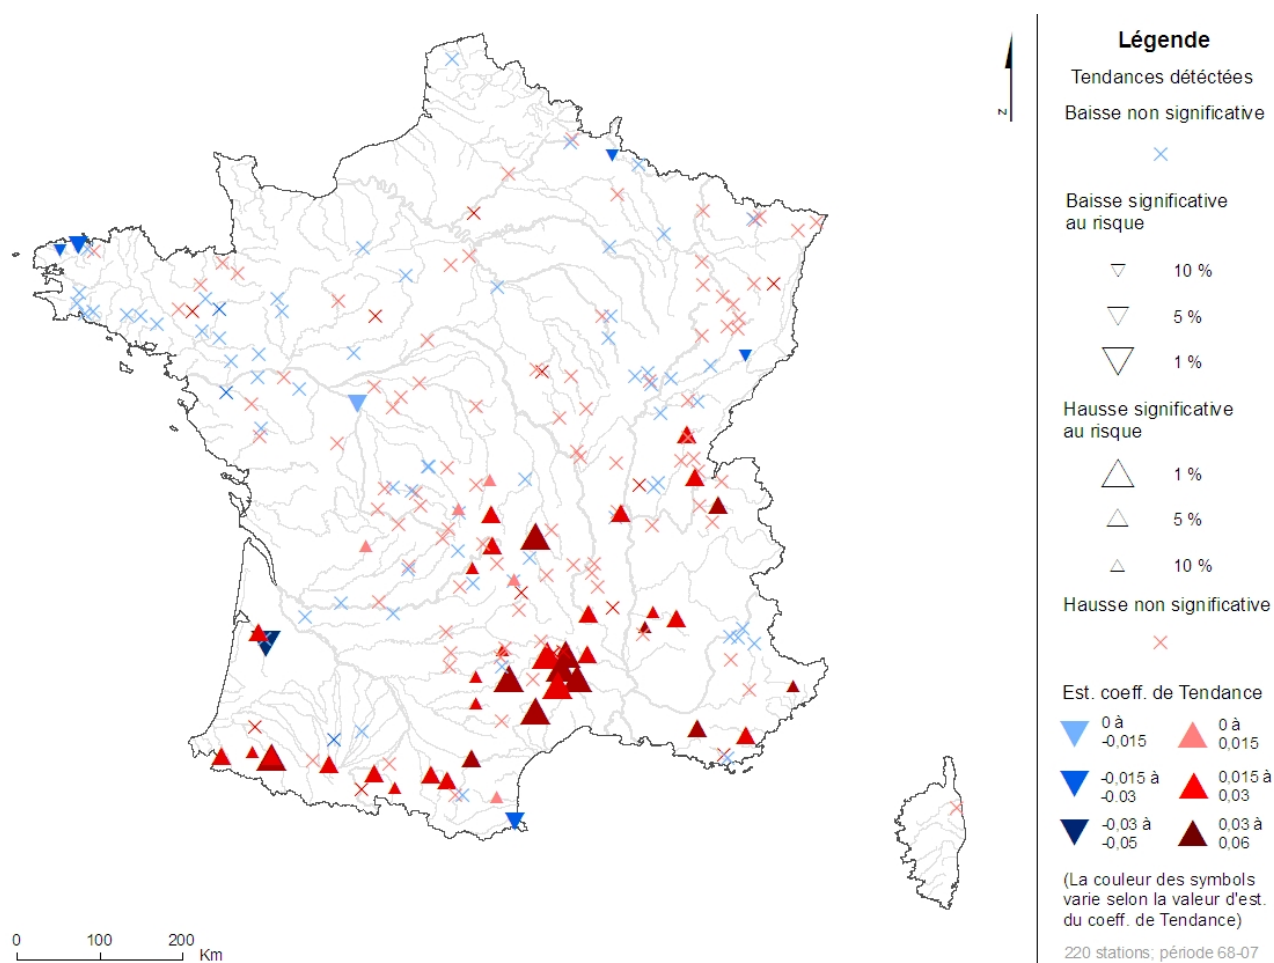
N

0 100 200 Km

Légende

Tendances détectées

Baisse non significative

Baisse significative au risque

10 %

5 %

1 %

Hausse significative au risque

1 %

5 %

10 %

Hausse non significative

Est. coeff. de Tendance

0 à -0,015

0 à 0,015

-0,015 à -0.03

0,015 à 0,03

-0,03 à -0,05

0,03 à 0,06

(La couleur des symbols varie selon la valeur d'est. du coeff. de Tendance)

220 stations; période 68-07